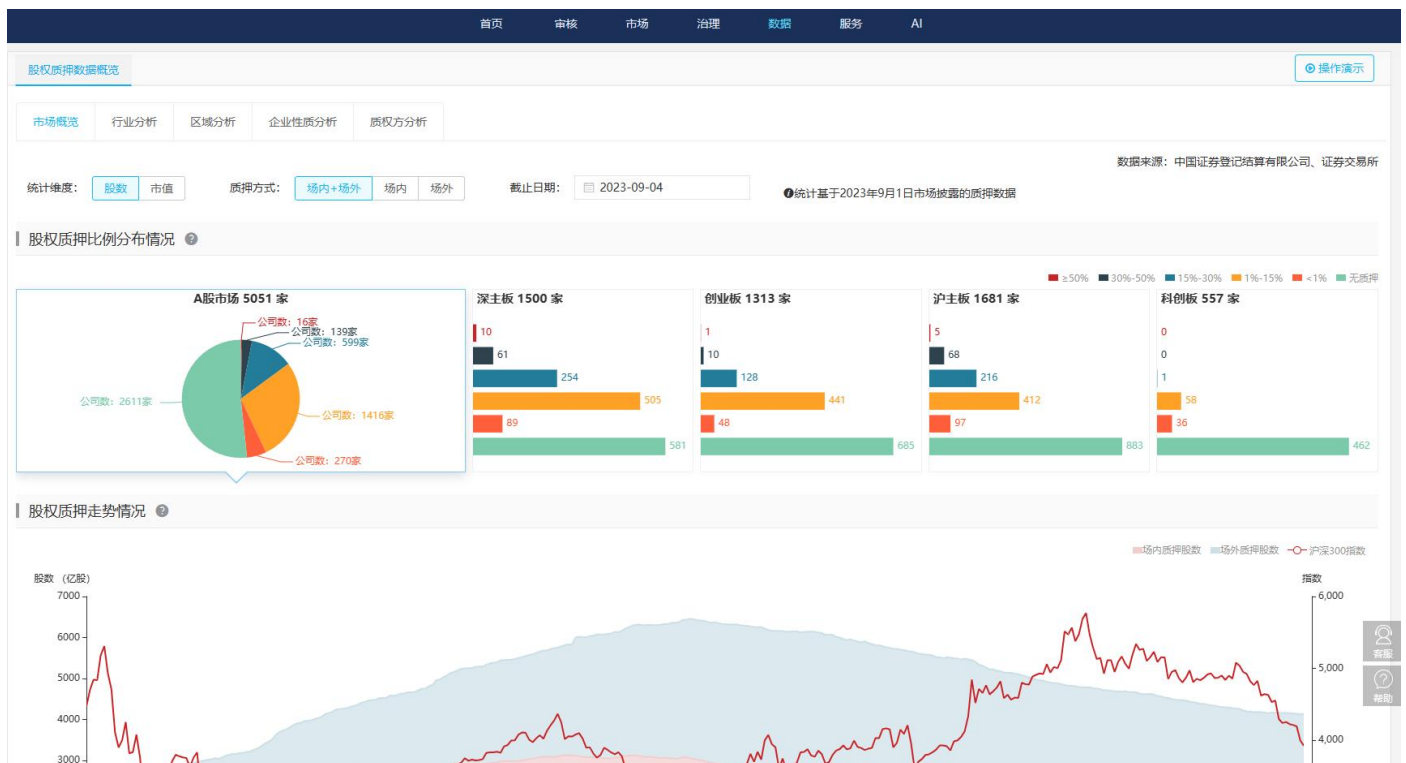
首页 审核 市场 治理 数据 服务 AI

股权质押数据概览

操作演示

市场概览 行业分析 区域分析 企业性质分析 质权方分析

数据来源：中国证券登记结算有限公司、证券交易所

统计维度： 股数 市值 质押方式： 场内+场外 场内 场外 截止日期： 2023-09-04

统计基于2023年9月1日市场披露的质押数据

股权质押比例分布情况

≥50% 30%-50% 15%-30% 1%-15% <1% 无质押

A股市场 5051 家

公司数：16家
公司数：139家
公司数：599家
公司数：2611家
公司数：1416家
公司数：270家

深主板 1500 家

10
61
254
505
89
581

创业板 1313 家

1
10
128
441
48
685

沪主板 1681 家

5
68
216
412
97
883

科创板 557 家

0
0
1
58
36
462

股权质押走势情况

场内质押股数 场外质押股数 沪深300指数

股数（亿股）
7000
6000
5000
4000
3000

指数
6,000
5,000
4,000

客服
帮助